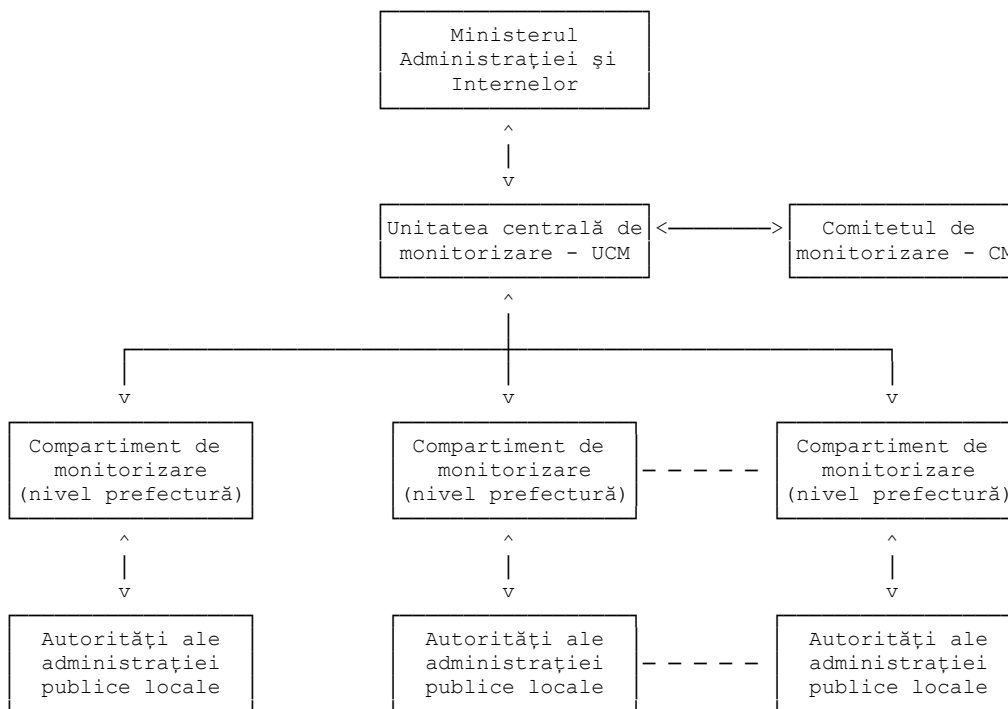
Ministerul Administraţiei şi Internelor

Unitatea centrală de monitorizare - UCM

Comitetul de monitorizare - CM

Compartiment de monitorizare (nivel prefectură)

Compartiment de monitorizare (nivel prefectură)

Compartiment de monitorizare (nivel prefectură)

Autorităţi ale administraţiei publice locale

Autorităţi ale administraţiei publice locale

Autorităţi ale administraţiei publice locale